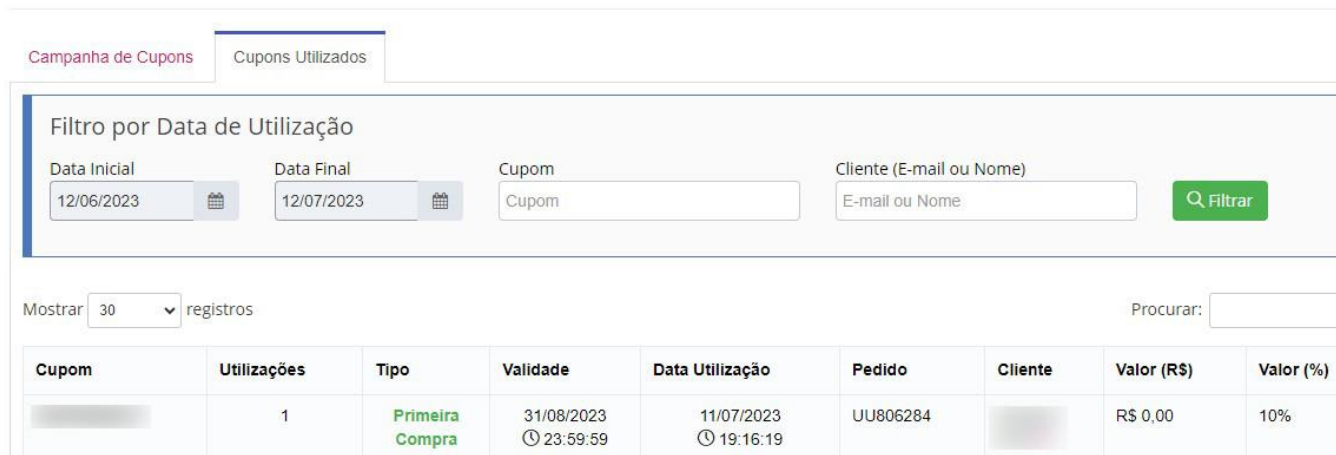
Campanha de Cupons | Cupons Utilizados

Filtro por Data de Utilização

Data Inicial
12/06/2023

Data Final
12/07/2023

Cupom
Cupom

Cliente (E-mail ou Nome)
E-mail ou Nome

Filtrar

Mostrar 30 registros

Procurar:

| Cupom | Utilizações | Tipo | Validade | Data Utilização | Pedido | Cliente | Valor (R$) | Valor (%) |
|---|---|---|---|---|---|---|---|---|
| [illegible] | 1 | Primeira Compra | 31/08/2023 23:59:59 | 11/07/2023 19:16:19 | UU806284 | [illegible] | R$ 0,00 | 10% |